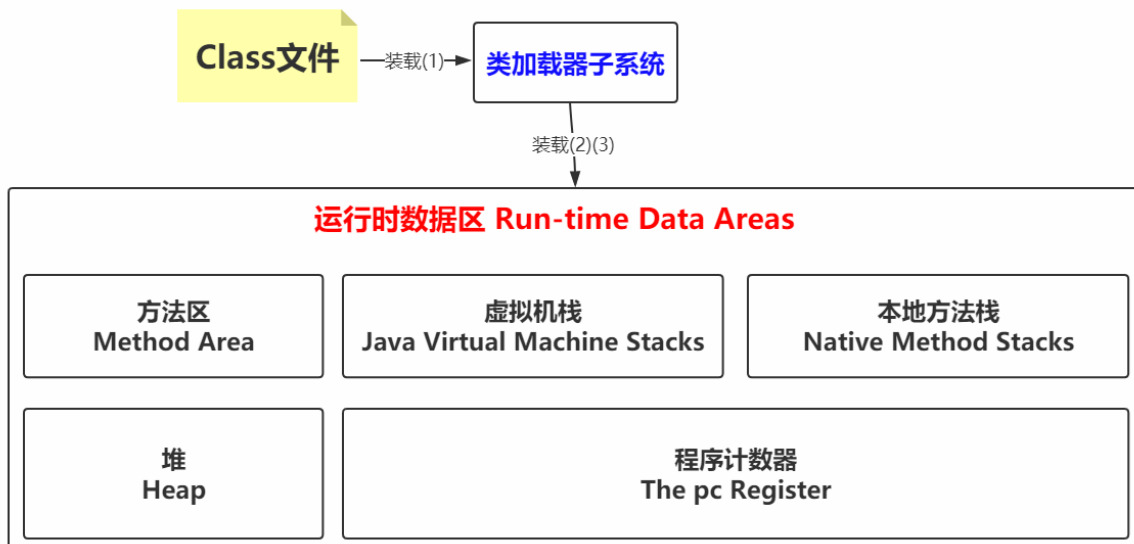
Class文件

装载(1)

类加载器子系统

装载(2)(3)

运行时数据区 Run-time Data Areas

方法区
Method Area

虚拟机栈
Java Virtual Machine Stacks

本地方法栈
Native Method Stacks

堆
Heap

程序计数器
The pc Register